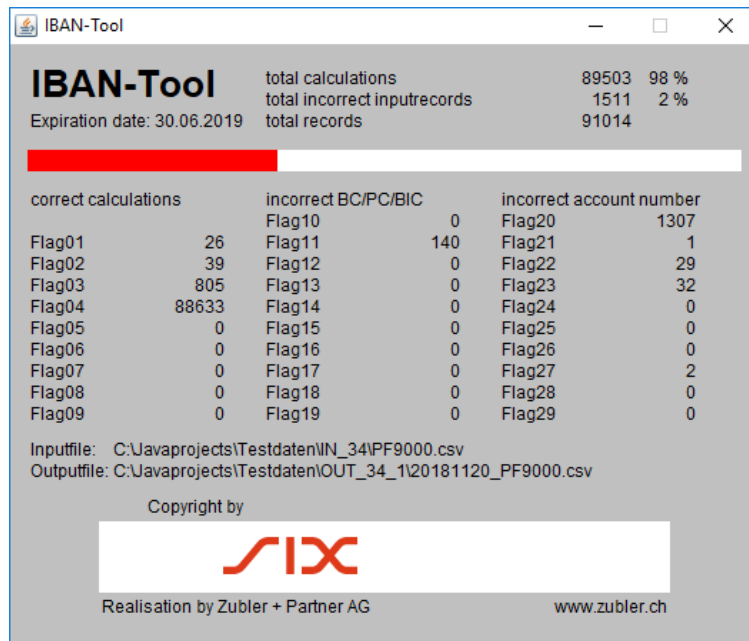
IBAN-Tool

IBAN-Tool
Expiration date: 30.06.2019

total calculations 89503 98 %
total incorrect inputrecords 1511 2 %
total records 91014

correct calculations

| | |
|---|---|
| Flag01 | 26 |
| Flag02 | 39 |
| Flag03 | 805 |
| Flag04 | 88633 |
| Flag05 | 0 |
| Flag06 | 0 |
| Flag07 | 0 |
| Flag08 | 0 |
| Flag09 | 0 |

incorrect BC/PC/BIC

| | |
|---|---|
| Flag10 | 0 |
| Flag11 | 140 |
| Flag12 | 0 |
| Flag13 | 0 |
| Flag14 | 0 |
| Flag15 | 0 |
| Flag16 | 0 |
| Flag17 | 0 |
| Flag18 | 0 |
| Flag19 | 0 |

incorrect account number

| | |
|---|---|
| Flag20 | 1307 |
| Flag21 | 1 |
| Flag22 | 29 |
| Flag23 | 32 |
| Flag24 | 0 |
| Flag25 | 0 |
| Flag26 | 0 |
| Flag27 | 2 |
| Flag28 | 0 |
| Flag29 | 0 |

Inputfile: C:\Javaprojects\Testdaten\IN_34\PF9000.csv
Outputfile: C:\Javaprojects\Testdaten\OUT_34_1\20181120_PF9000.csv

Copyright by

SIX

Realisation by Zubler + Partner AG www.zubler.ch